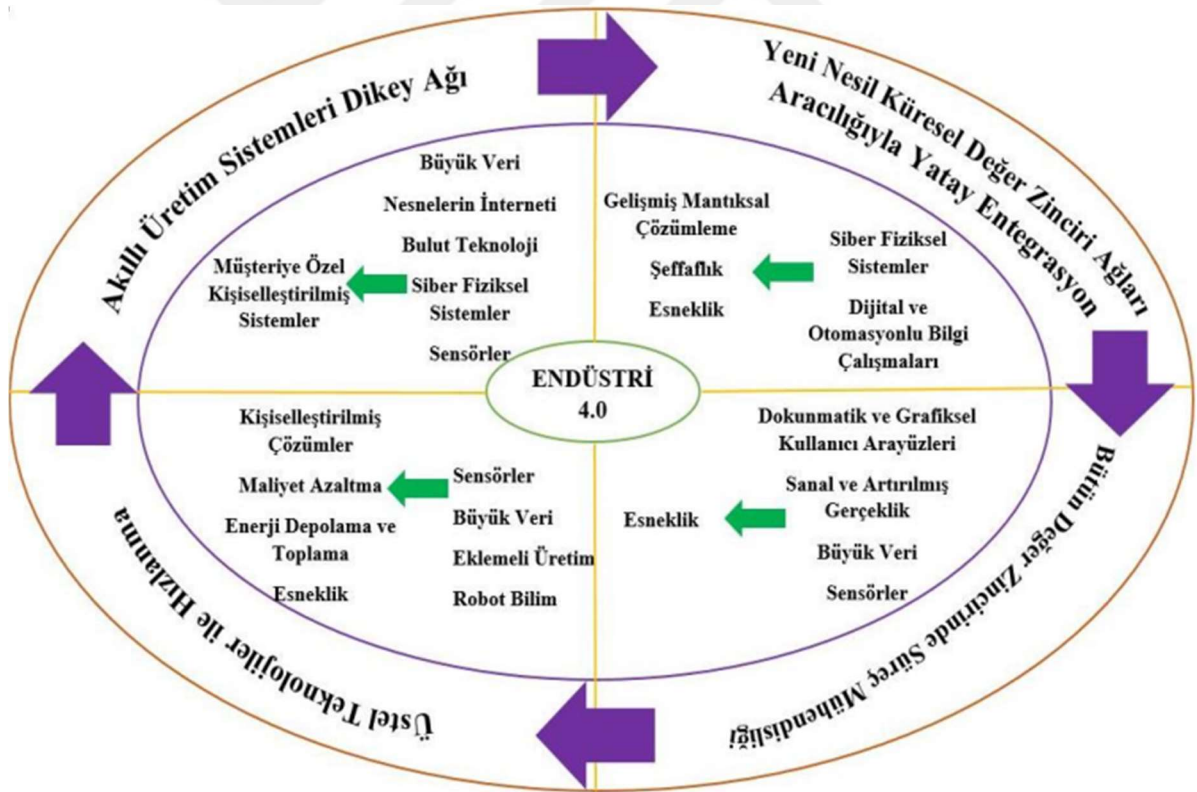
Akıllı Üretim Sistemleri Dikey Ağı

Büyük Veri

Nesnelerin İnterneti

Bulut Teknoloji

Müşteriye Özel Kişiselleştirilmiş Sistemler

Siber Fiziksel Sistemler

Sensörler

Yeni Nesil Küresel Değer Zinciri Ağları Aracılığıyla Yatay Entegrasyon

Gelişmiş Mantıksal Çözümleme

Şeffaflık

Esneklik

Siber Fiziksel Sistemler

Dijital ve Otomasyonlu Bilgi Çalışmaları

ENDÜSTRİ 4.0

Kişiselleştirilmiş Çözümler

Maliyet Azaltma

Enerji Depolama ve Toplama

Esneklik

Sensörler

Büyük Veri

Eklemeli Üretim

Robot Bilim

Dokunmatik ve Grafiksel Kullanıcı Arayüzleri

Sanal ve Artırılmış Gerçeklik

Esneklik

Büyük Veri

Sensörler

Bütün Değer Zincirinde Süreç Mühendisliği

Üstel Teknolojiler ile Hızlanma